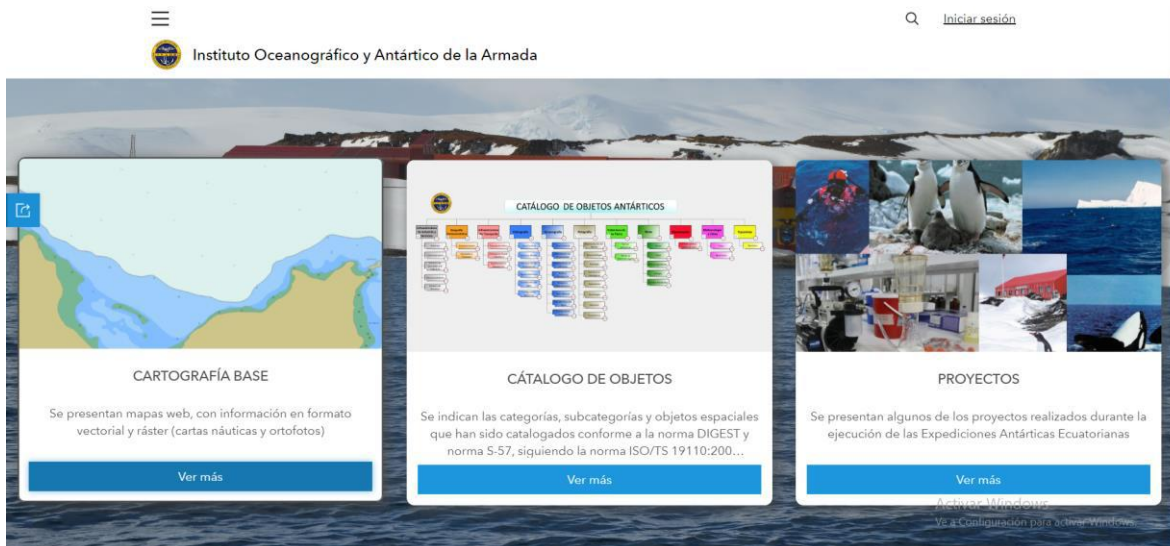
Iniciar sesión

Instituto Oceanográfico y Antártico de la Armada

CATÁLOGO DE OBJETOS ANTÁRTICOS

CARTOGRAFÍA BASE

Se presentan mapas web, con información en formato vectorial y ráster (cartas náuticas y ortofotos)

Ver más

CÁTALOGO DE OBJETOS

Se indican las categorías, subcategorías y objetos espaciales que han sido catalogados conforme a la norma DIGEST y norma S-57, siguiendo la norma ISO/TS 19110:200...

Ver más

PROYECTOS

Se presentan algunos de los proyectos realizados durante la ejecución de las Expediciones Antárticas Ecuatorianas

Ver más

Activar Windows
Ve a Configuración para activar Windows.